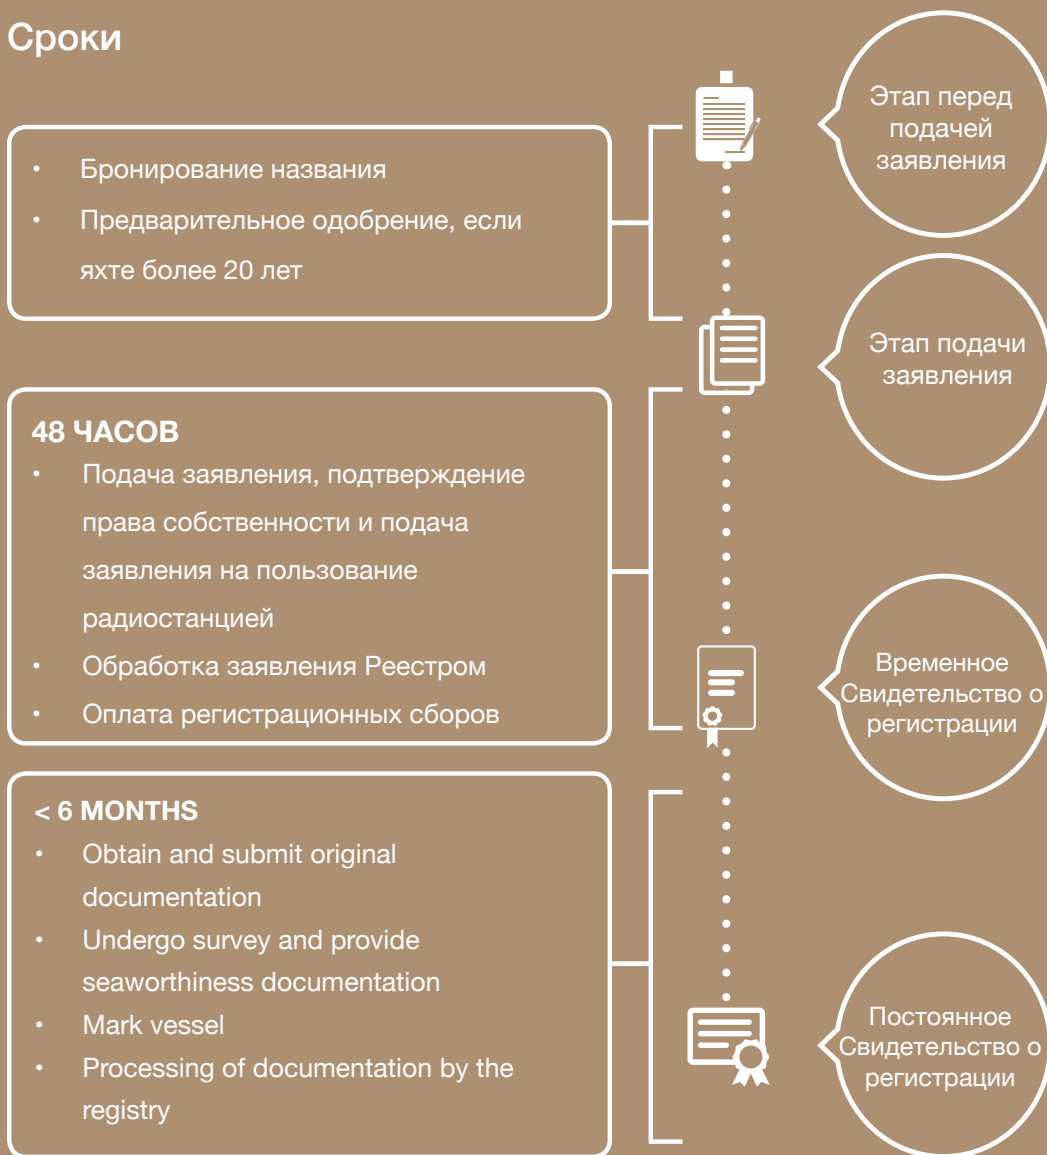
Сроки

• Бронирование названия
• Предварительное одобрение, если яхте более 20 лет

Этап перед подачей заявления

Этап подачи заявления

48 ЧАСОВ
• Подача заявления, подтверждение права собственности и подача заявления на пользование радиостанцией
• Обработка заявления Реестром
• Оплата регистрационных сборов

Временное Свидетельство о регистрации

< 6 MONTHS
• Obtain and submit original documentation
• Undergo survey and provide seaworthiness documentation
• Mark vessel
• Processing of documentation by the registry

Постоянное Свидетельство о регистрации